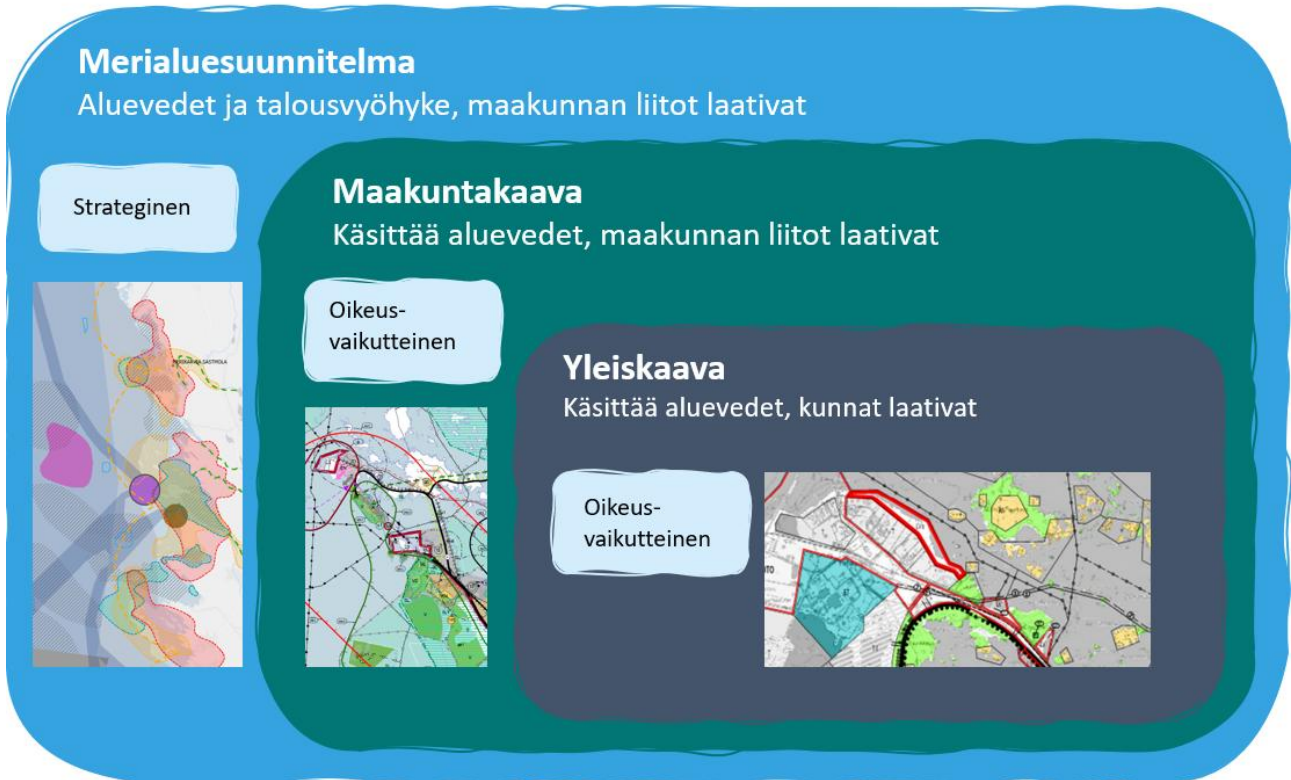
Merialuesuunnitelma
Aluevedet ja talousvyöhyke, maakunnan liitot laativat

Strateginen

Maakuntakaava
Käsittää aluevedet, maakunnan liitot laativat

Oikeus-
vaikutteinen

Yleiskaava
Käsittää aluevedet, kunnat laativat

Oikeus-
vaikutteinen